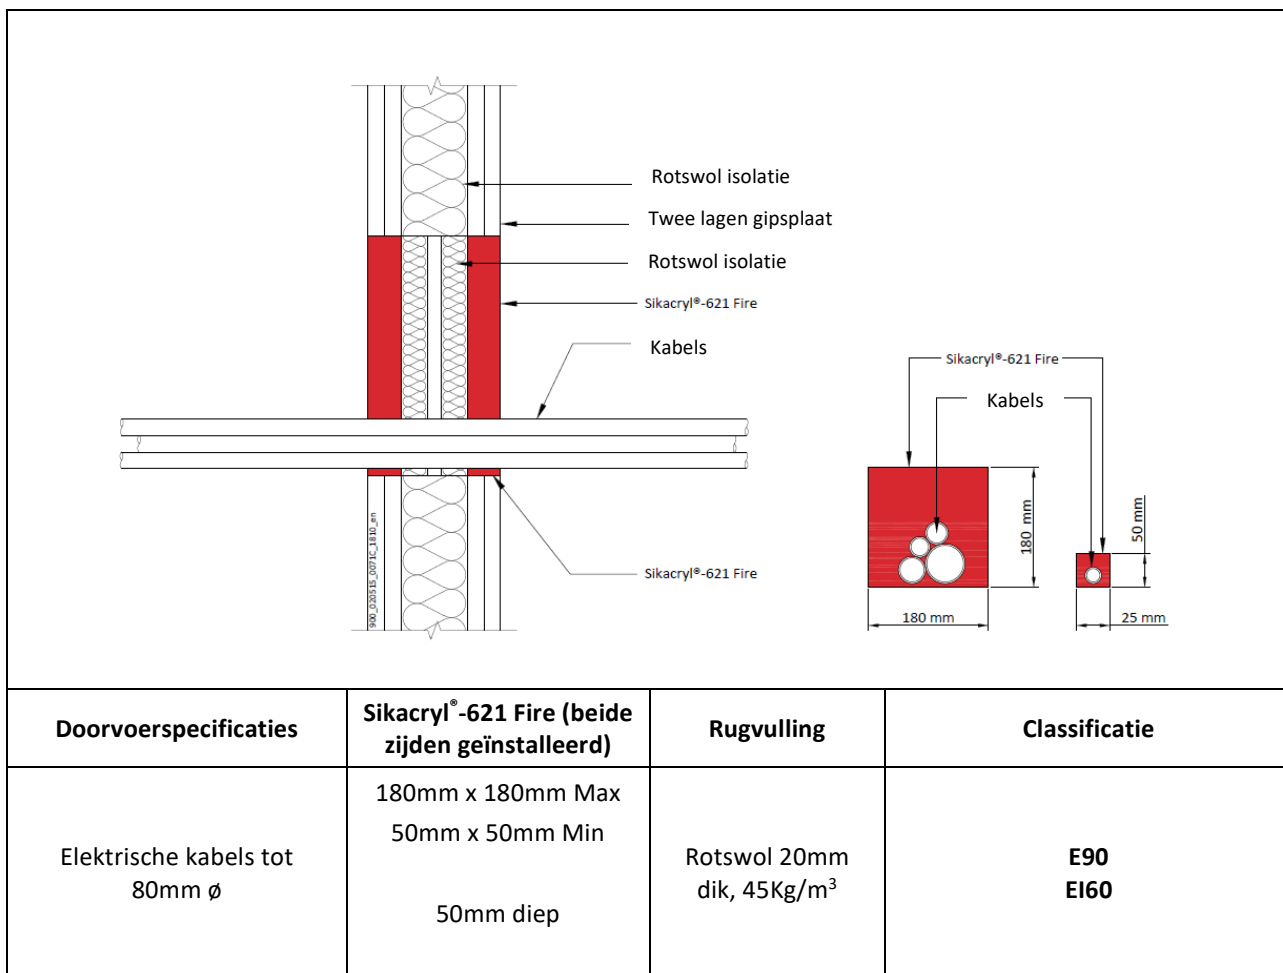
Rotswol isolatie

Twee lagen gipsplaat

Rotswol isolatie

Sikacryl®-621 Fire

Kabels

Sikacryl®-621 Fire

900_020515_0071C_1810_en

Sikacryl®-621 Fire

Kabels

180 mm

180 mm

50 mm

25 mm

| Doorvoerspecificaties | Sikacryl®-621 Fire (beide zijden geïnstalleerd) | Rugvulling | Classificatie |
|---|---|---|---|
| Elektrische kabels tot 80mm ø | 180mm x 180mm Max<br>50mm x 50mm Min<br><br>50mm diep | Rotswol 20mm dik, 45Kg/m$^3$ | **E90**<br>**EI60** |